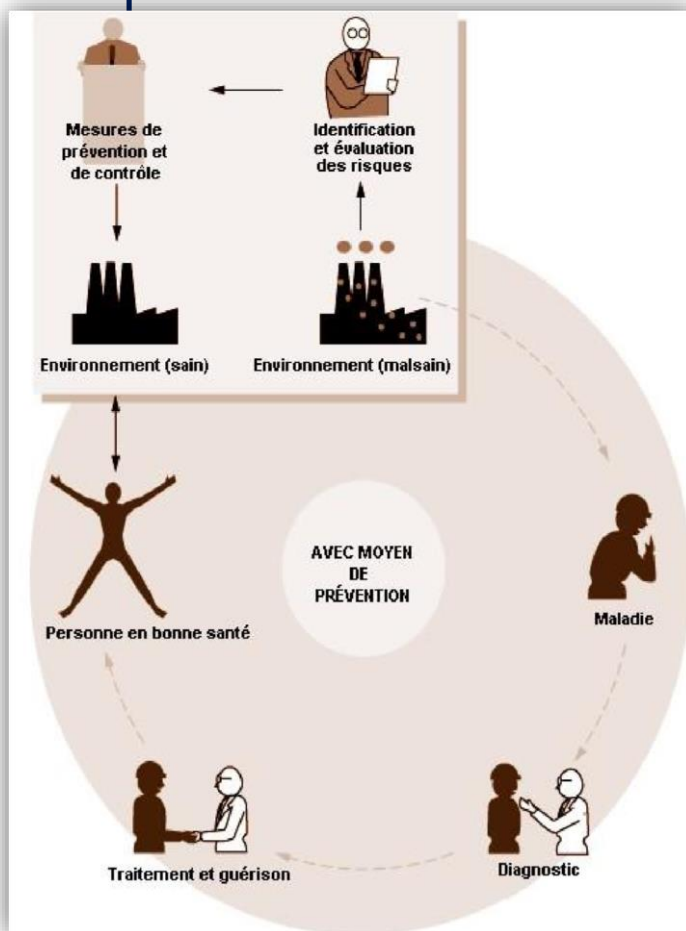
Mesures de prévention et de contrôle

Identification et évaluation des risques

Environnement (sain)

Environnement (malsain)

AVEC MOYEN DE PRÉVENTION

Personne en bonne santé

Maladie

Diagnostic

Traitement et guérison